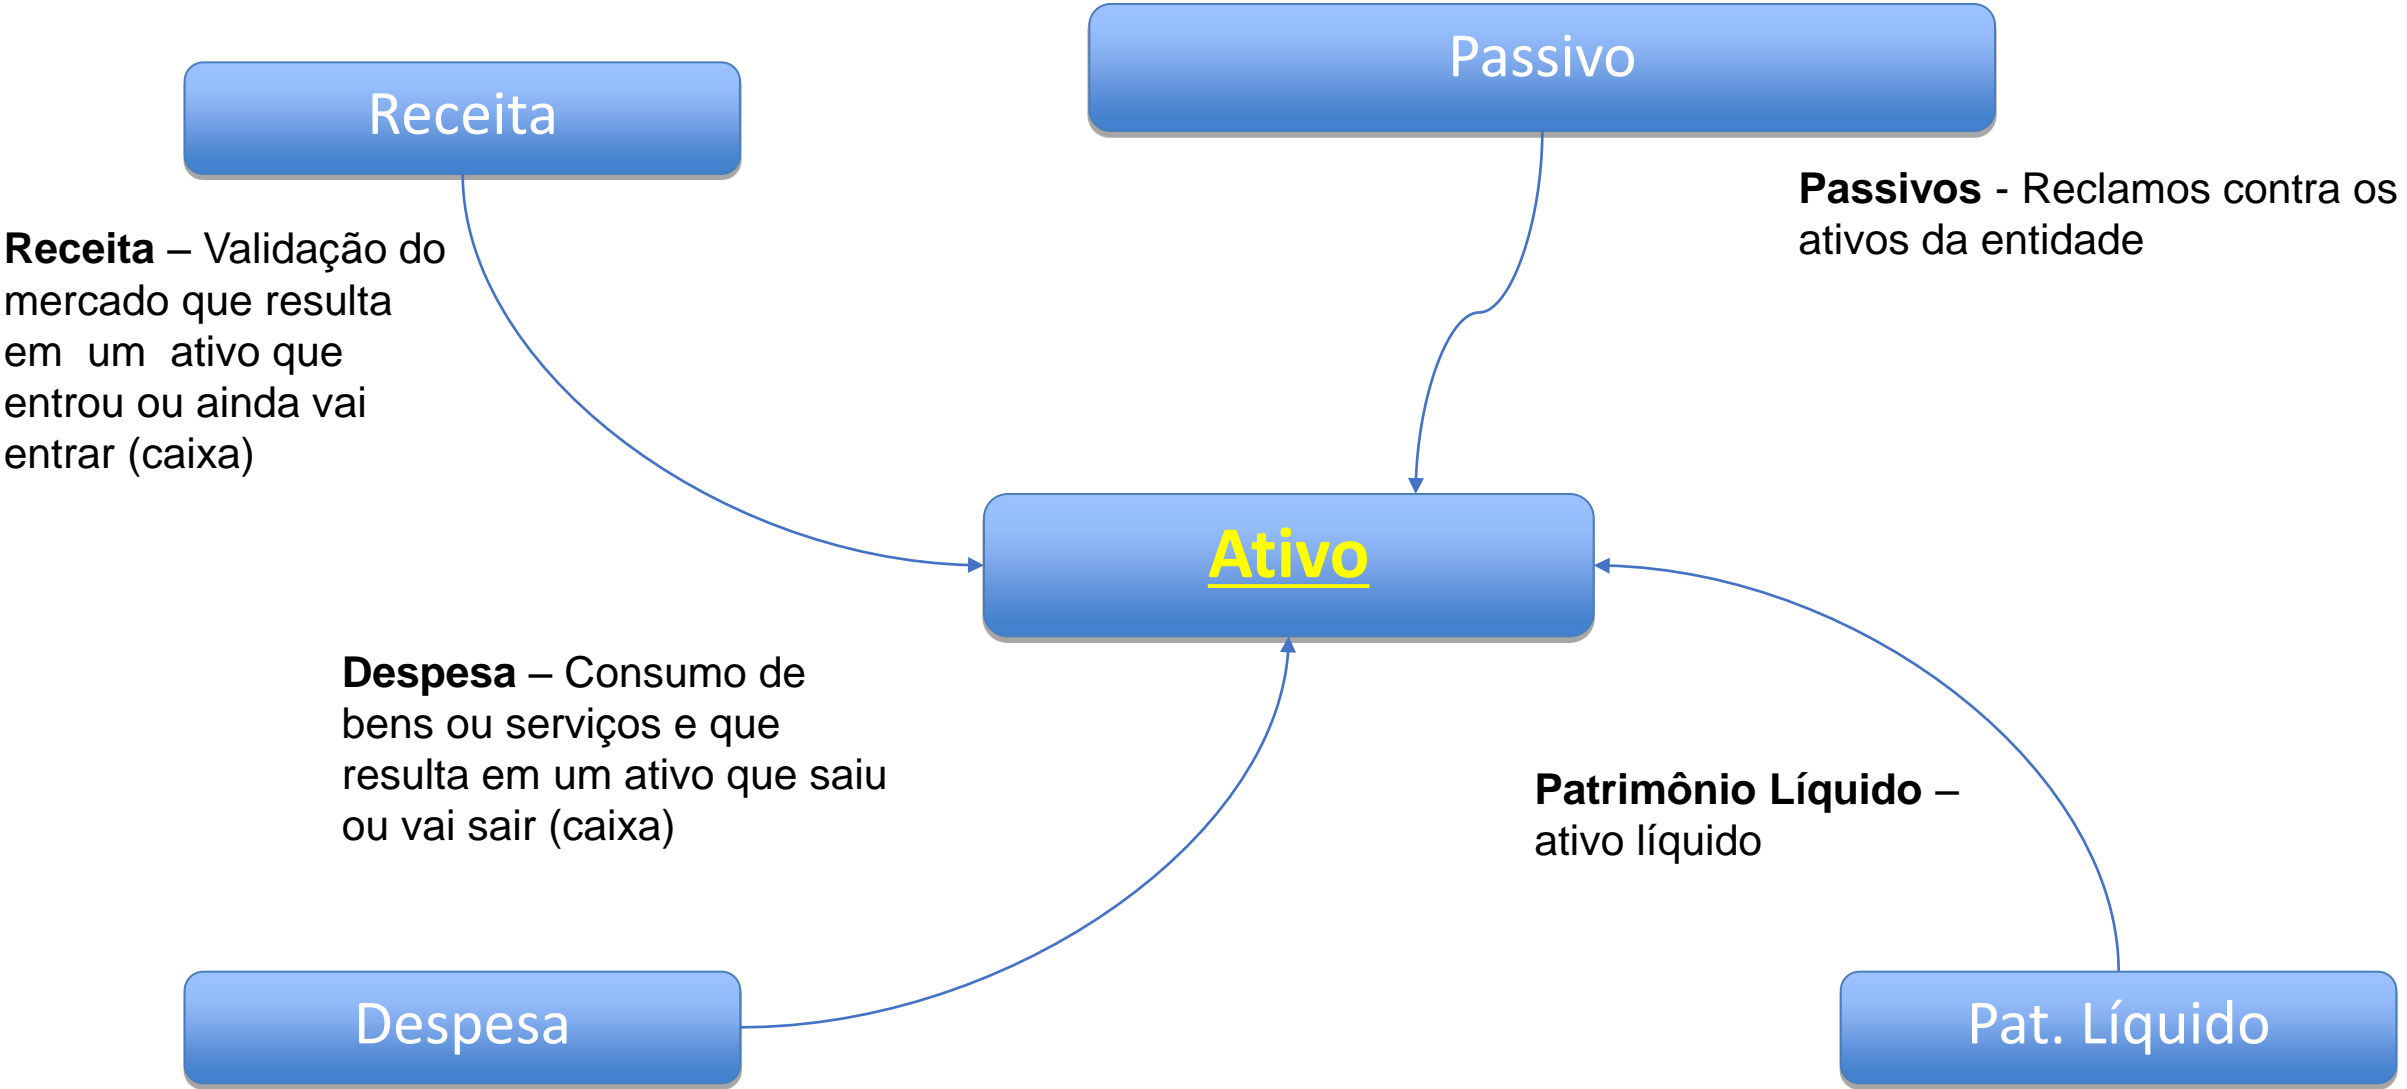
Passivo

Receita

Passivos - Reclamos contra os ativos da entidade

Receita – Validação do mercado que resulta em um ativo que entrou ou ainda vai entrar (caixa)

Ativo

Despesa – Consumo de bens ou serviços e que resulta em um ativo que saiu ou vai sair (caixa)

Patrimônio Líquido – ativo líquido

Despesa

Pat. Líquido